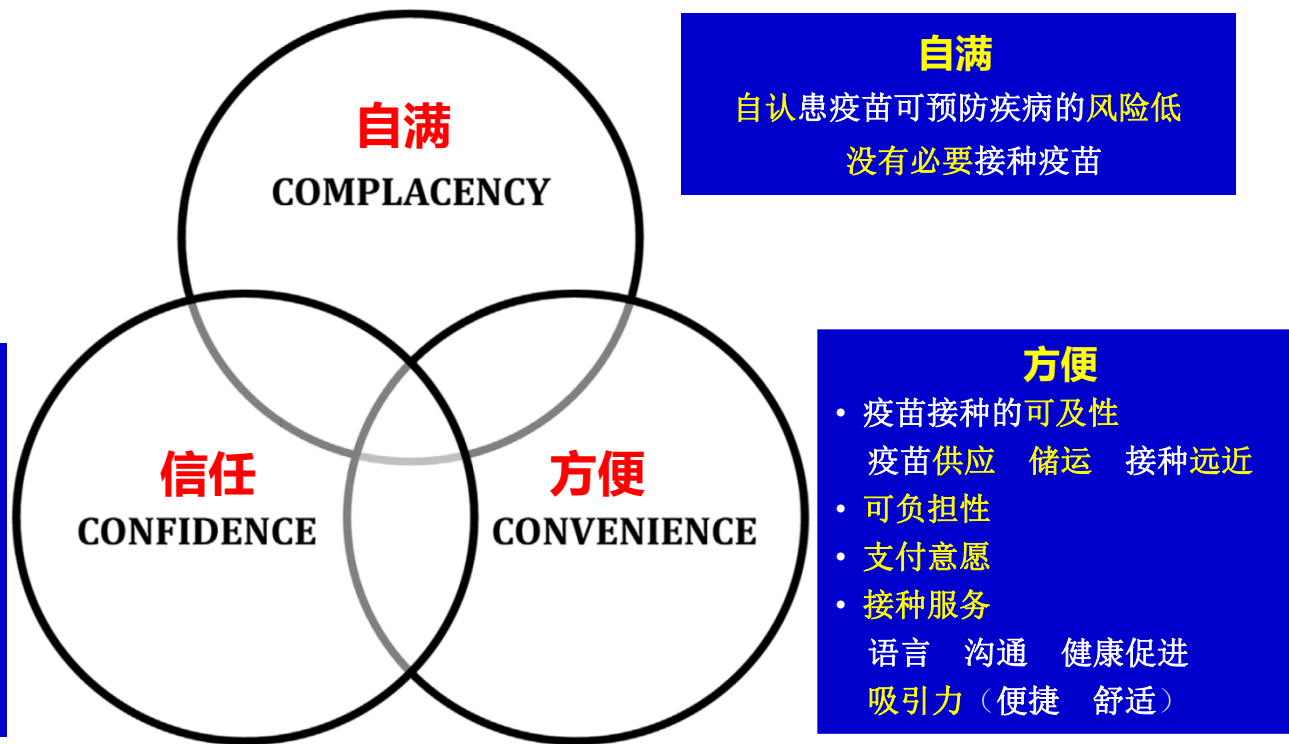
自满
COMPLACENCY

信任
CONFIDENCE

方便
CONVENIENCE

自满
自认患疫苗可预防疾病的风险低
没有必要接种疫苗

方便
• 疫苗接种的可及性
疫苗供应 储运 接种远近
• 可负担性
• 支付意愿
• 接种服务
语言 沟通 健康促进
吸引力（便捷 舒适）